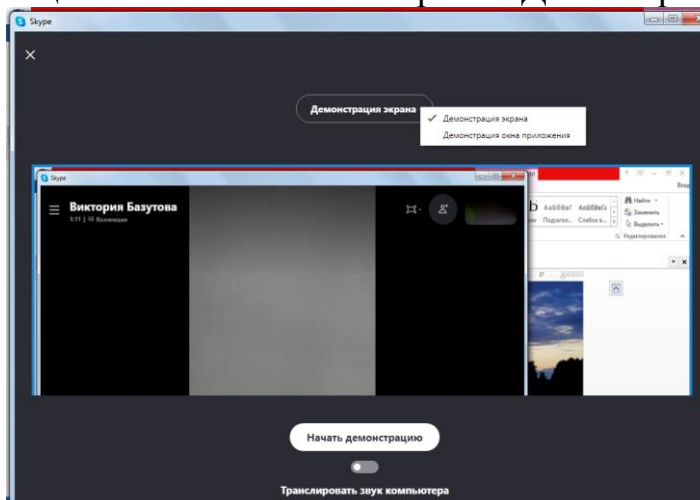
Skype

Демонстрация экрана

✓ Демонстрация экрана
Демонстрация окна приложения

Skype

Виктория Базутова
1:11 | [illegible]

AaBbBeГ AaBbBeГ
Подзагол... Слабое в...

Найти
Заменить
Выделить
Редактирование

Начать демонстрацию

Транслировать звук компьютера